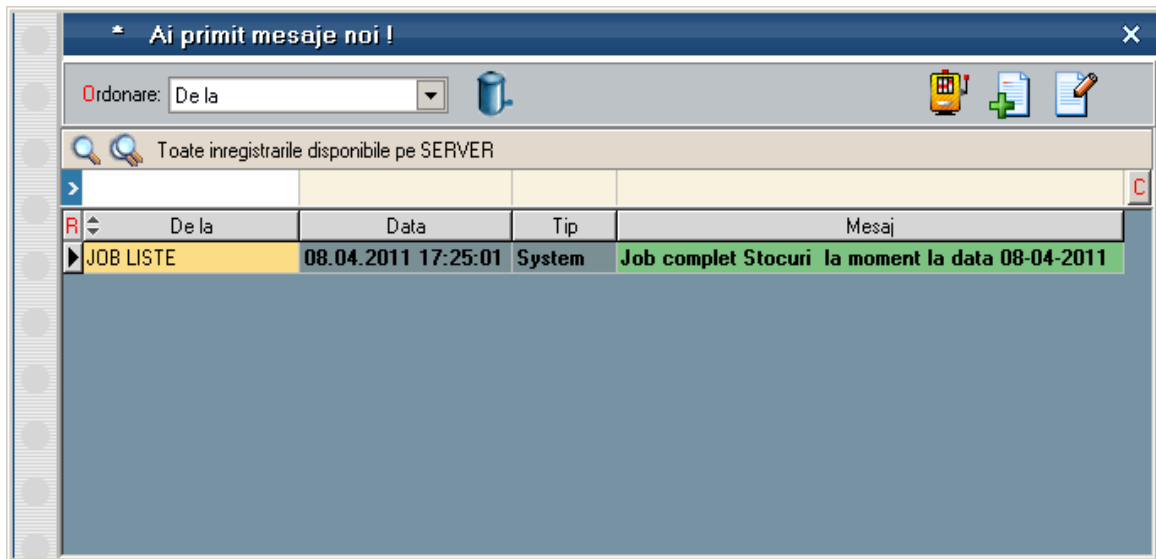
* Ai primit mesaje noi !

Ordonare: De la

Toate inregistrarile disponibile pe SERVER

C

| R | De la | Data | Tip | Mesaj |
|---|---|---|---|---|
| | JOB LISTE | 08.04.2011 17:25:01 | System | Job complet Stocuri la moment la data 08-04-2011 |